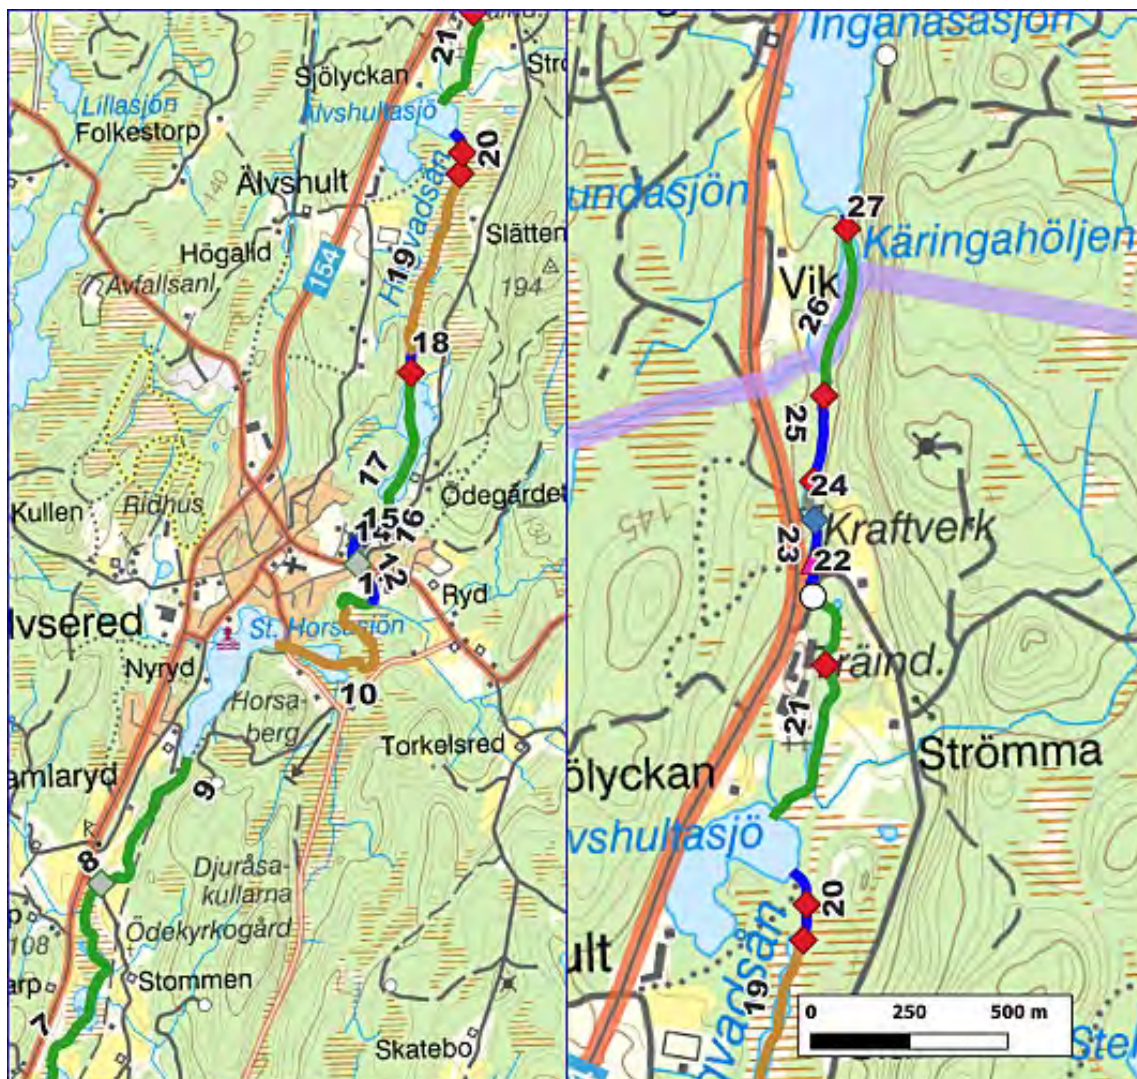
21
Sjölyckan
Str
Lillasjön
Älvshultasjö
Folkestorp
20
Älvshult
140
Högvadsån
Slätten
Högalid
154
19
194
Avfallsanl.
18
17
Ridhus
Ödegårdet
Kullen
15
16
14
13
12
11
Ryd
lvsered
St. Horsasjön
Nyryd
10
Horsaberg
Torkelsred
amlaryd
9
8
Djuråsakullarna
Ödekyrkogård
108
arp
Stommen
7
Skatebo

Inganasasjön
undasjön
27
Käringahöljen
Vik
26
25
24
145
Kraftverk
23
22
räind.
21
Strömma
ölyckan
vshultasjö
20
Högvadsån
19
ult
0
250
500 m
Stel